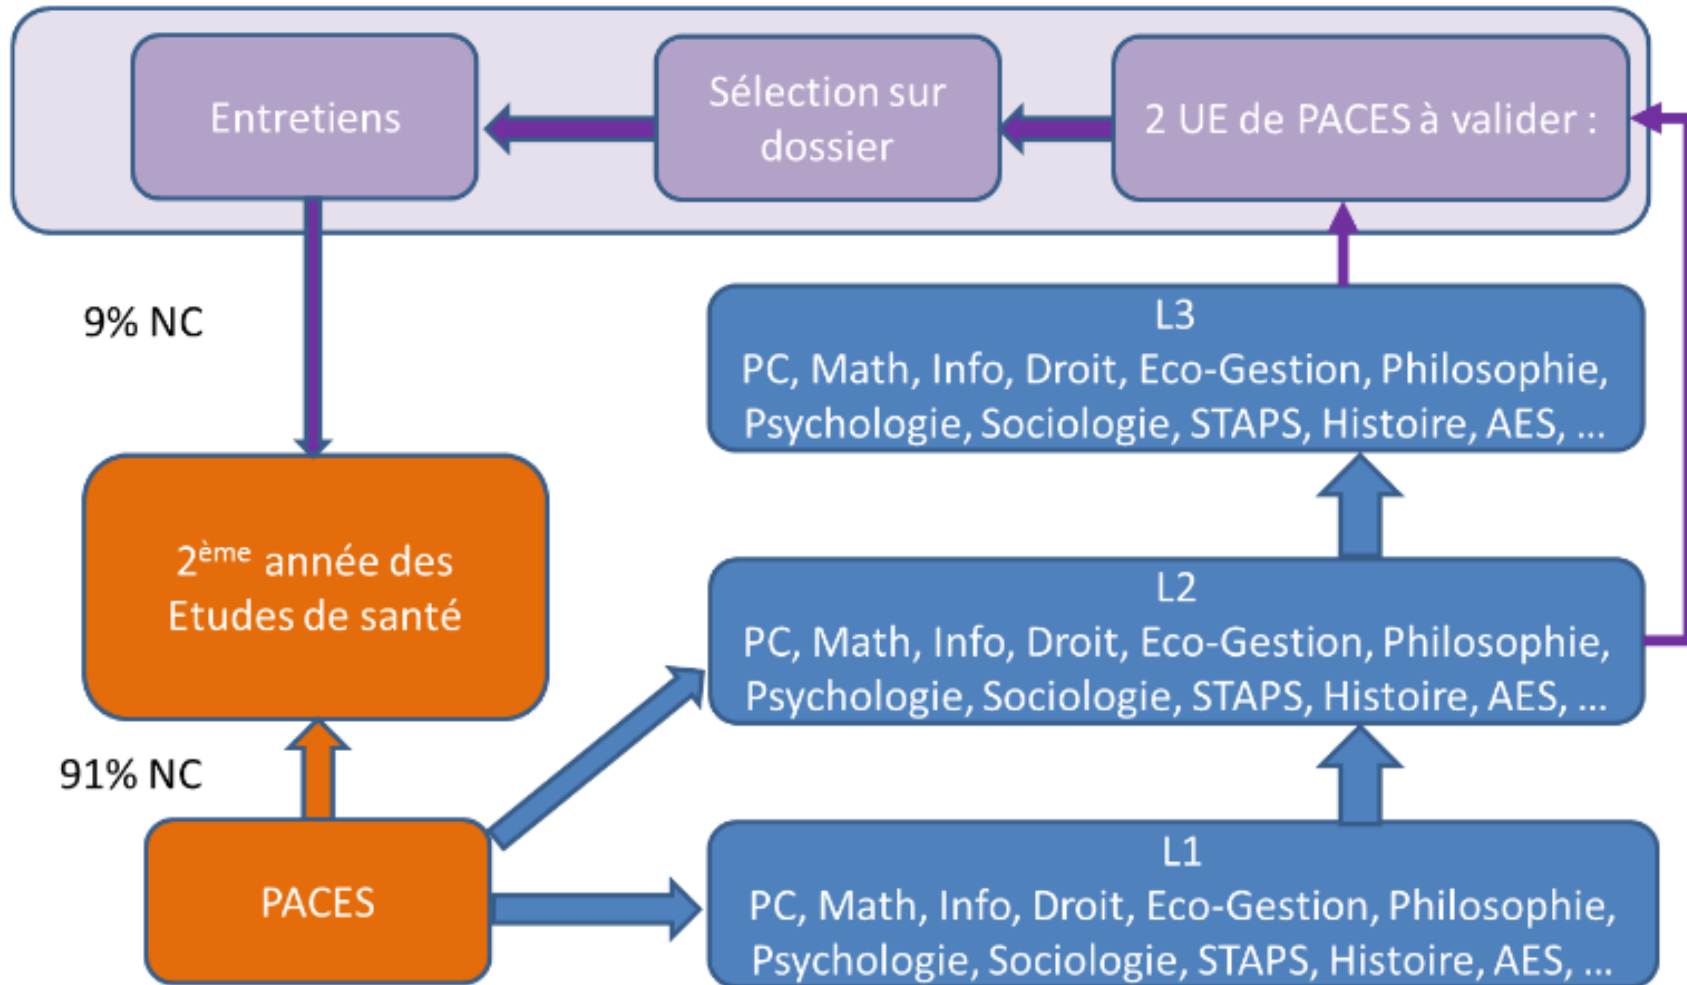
Entretiens

Sélection sur dossier

2 UE de PACES à valider :

9% NC

L3
PC, Math, Info, Droit, Eco-Gestion, Philosophie, Psychologie, Sociologie, STAPS, Histoire, AES, ...

$2^{ème}$ année des Etudes de santé

L2
PC, Math, Info, Droit, Eco-Gestion, Philosophie, Psychologie, Sociologie, STAPS, Histoire, AES, ...

91% NC

PACES

L1
PC, Math, Info, Droit, Eco-Gestion, Philosophie, Psychologie, Sociologie, STAPS, Histoire, AES, ...